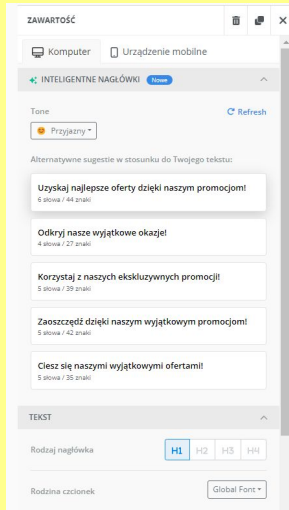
ZAWARTOŚĆ

Komputer
Urządzenie mobilne

INTELIGENTNE NAGŁÓWKI Nowe

Tone
Refresh
Przyjazny

Alternatywne sugestie w stosunku do Twojego tekstu:

Uzyskaj najlepsze oferty dzięki naszym promocjom!
6 słowa / 44 znaki

Odkryj nasze wyjątkowe okazje!
4 słowa / 27 znaki

Korzystaj z naszych ekskluzywnych promocji!
5 słowa / 39 znaki

Zaoszczędź dzięki naszym wyjątkowym promocjom!
5 słowa / 42 znaki

Ciesz się naszymi wyjątkowymi ofertami!
5 słowa / 35 znaki

TEKST

Rodzaj nagłówka
H1 H2 H3 H4

Rodzina czcionek
Global Font